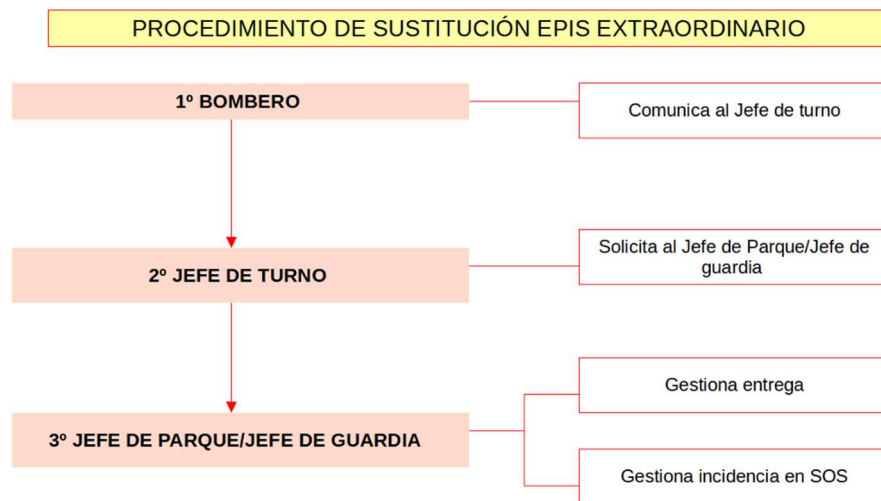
PROCEDIMIENTO DE SUSTITUCIÓN EPIS EXTRAORDINARIO

1º BOMBERO

Comunica al Jefe de turno

2º JEFE DE TURNO

Solicita al Jefe de Parque/Jefe de guardia

3º JEFE DE PARQUE/JEFE DE GUARDIA

Gestiona entrega

Gestiona incidencia en SOS